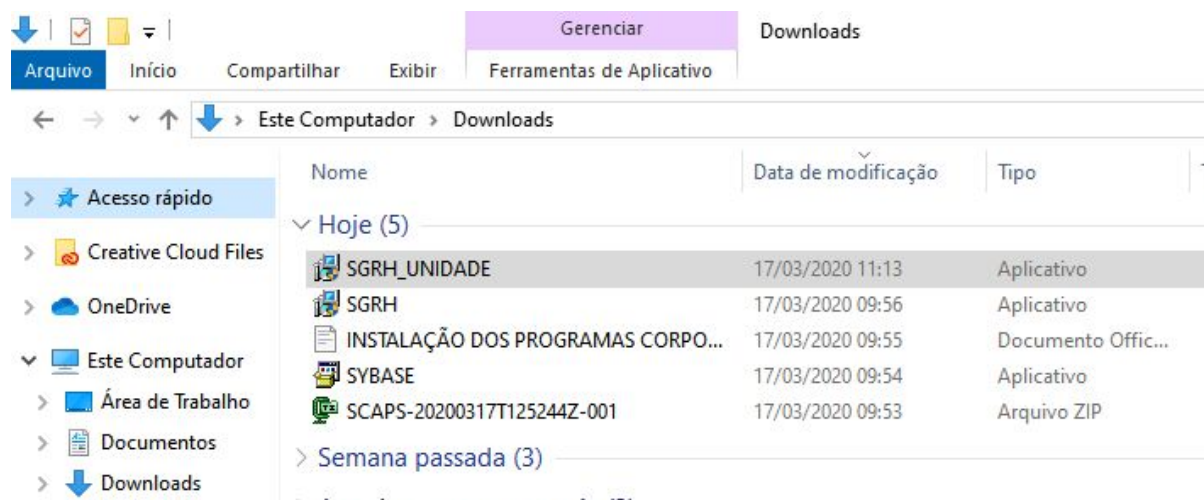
Gerenciar
Downloads
Arquivo
Início
Compartilhar
Exibir
Ferramentas de Aplicativo

Este Computador › Downloads

Nome
Data de modificação
Tipo

Acesso rápido
Creative Cloud Files
OneDrive
Este Computador
Área de Trabalho
Documentos
Downloads

Hoje (5)

| Nome | Data de modificação | Tipo |
|---|---|---|
| SGRH_UNIDADE | 17/03/2020 11:13 | Aplicativo |
| SGRH | 17/03/2020 09:56 | Aplicativo |
| INSTALAÇÃO DOS PROGRAMAS CORPO... | 17/03/2020 09:55 | Documento Offic... |
| SYBASE | 17/03/2020 09:54 | Aplicativo |
| SCAPS-20200317T125244Z-001 | 17/03/2020 09:53 | Arquivo ZIP |

Semana passada (3)
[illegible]